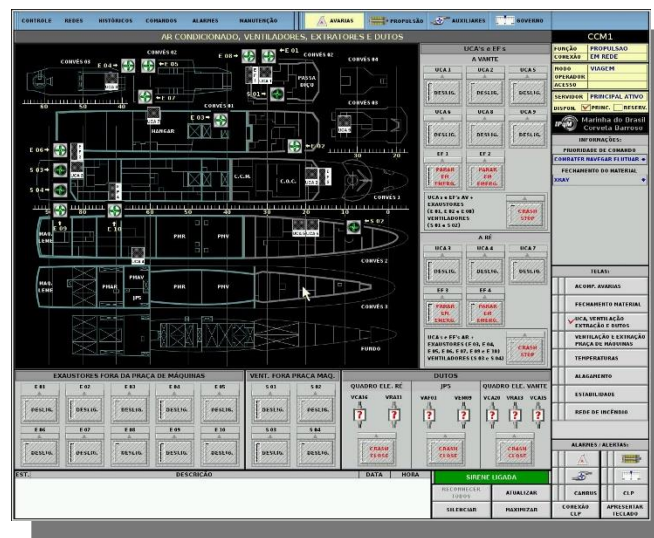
CONTROLE REDES HISTÓRICOS COMANDOS ALARMES MANUTENÇÃO AVARIAS PROPULSÃO AUXILIARES GOVERNO

AR CONDICIONADO, VENTILADORES, EXTRATORES E DUTOS

CCM1

FUNÇÃO PROPULSAO
CONEXÃO EM REDE
MODO VIAGEM
OPERADOR
ACESSO
SERVIDOR PRINCIPAL ATIVO
DISPON. PRINC. RESERV.

Marinha do Brasil
Corveta Barroso

INFORMAÇÕES:
PRIORIDADE DE COMANDO
COMADTER NAVEGAR FLUTUAR
FECHAMENTO DO MATERIAL
XRAY

CONVÉS 01 CONVÉS 02 E 04 E 05 E 08 E 01 CONVÉS 02 CONVÉS 04 S 01 PASSADIÇO CONVÉS 03 CONVÉS 01 HANGAR E 03 S 07 E 06 E 07 S 03 S 04 C.C.M. C.O.C. S 05 S 06 CONVÉS 1 E 09 E 10 MAQ. LEME PHR PMV S 02 CONVÉS 2 MAQ. LEME PHAR PHAV JPS CONVÉS 3 FUNDO
60 50 40 30 20 10 0

UCA's e EF's
A VANTE
UCA 1 UCA 2 UCA 5
DESLIG. DESLIG. DESLIG.
UCA 6 UCA 8 UCA 9
DESLIG. DESLIG. DESLIG.
EF 1 EF 2
PARAR EM EMERG. PARAR EM EMERG.
UCA's e EF's AV + EXAUSTORES (E 01, E 02 e E 08) VENTILADORES (S 01 a S 02)
CRASH STOP

A RÉ
UCA 3 UCA 4 UCA 7
DESLIG. DESLIG. DESLIG.
EF 3 EF 4
PARAR EM EMERG. PARAR EM EMERG.
UCA's e EF's AR + EXAUSTORES (E 03, E 04, E 05, E 06, E 07, E 09 e E 10) VENTILADORES (S 03 a S 04)
CRASH STOP

EXAUSTORES FORA DA PRAÇA DE MÁQUINAS
E 01 E 02 E 03 E 04 E 05
DESLIG. DESLIG. DESLIG. DESLIG. DESLIG.
E 06 E 07 E 08 E 09 E 10
DESLIG. DESLIG. DESLIG. DESLIG. DESLIG.

VENT. FORA PRAÇA MAQ.
S 01 S 02
DESLIG. DESLIG.
S 03 S 04
DESLIG. DESLIG.

DUTOS
QUADRO ELE. RÉ JPS QUADRO ELE. VANTE
VCA16 VRA11 VAF01 VEM09 VCA20 VRA13 VCA15
CRASH CLOSE CRASH CLOSE CRASH CLOSE

TELAS:
ACOMP. AVARIAS
FECHAMENTO MATERIAL
UCA, VENTILAÇÃO EXTRAÇÃO E DUTOS
VENTILAÇÃO E EXTRAÇÃO PRAÇA DE MÁQUINAS
TEMPERATURAS
ALAGAMENTO
ESTABILIDADE
REDE DE INCÊNDIO

ALARMES / ALERTAS:
CARROS CLP

EST. DESCRIÇÃO DATA HORA
SIRENE LIGADA
RECONHECER TODOS ATUALIZAR
SILENCIAR MAXIMIZAR
CONEXÃO CLP APRESENTAR TECLADO